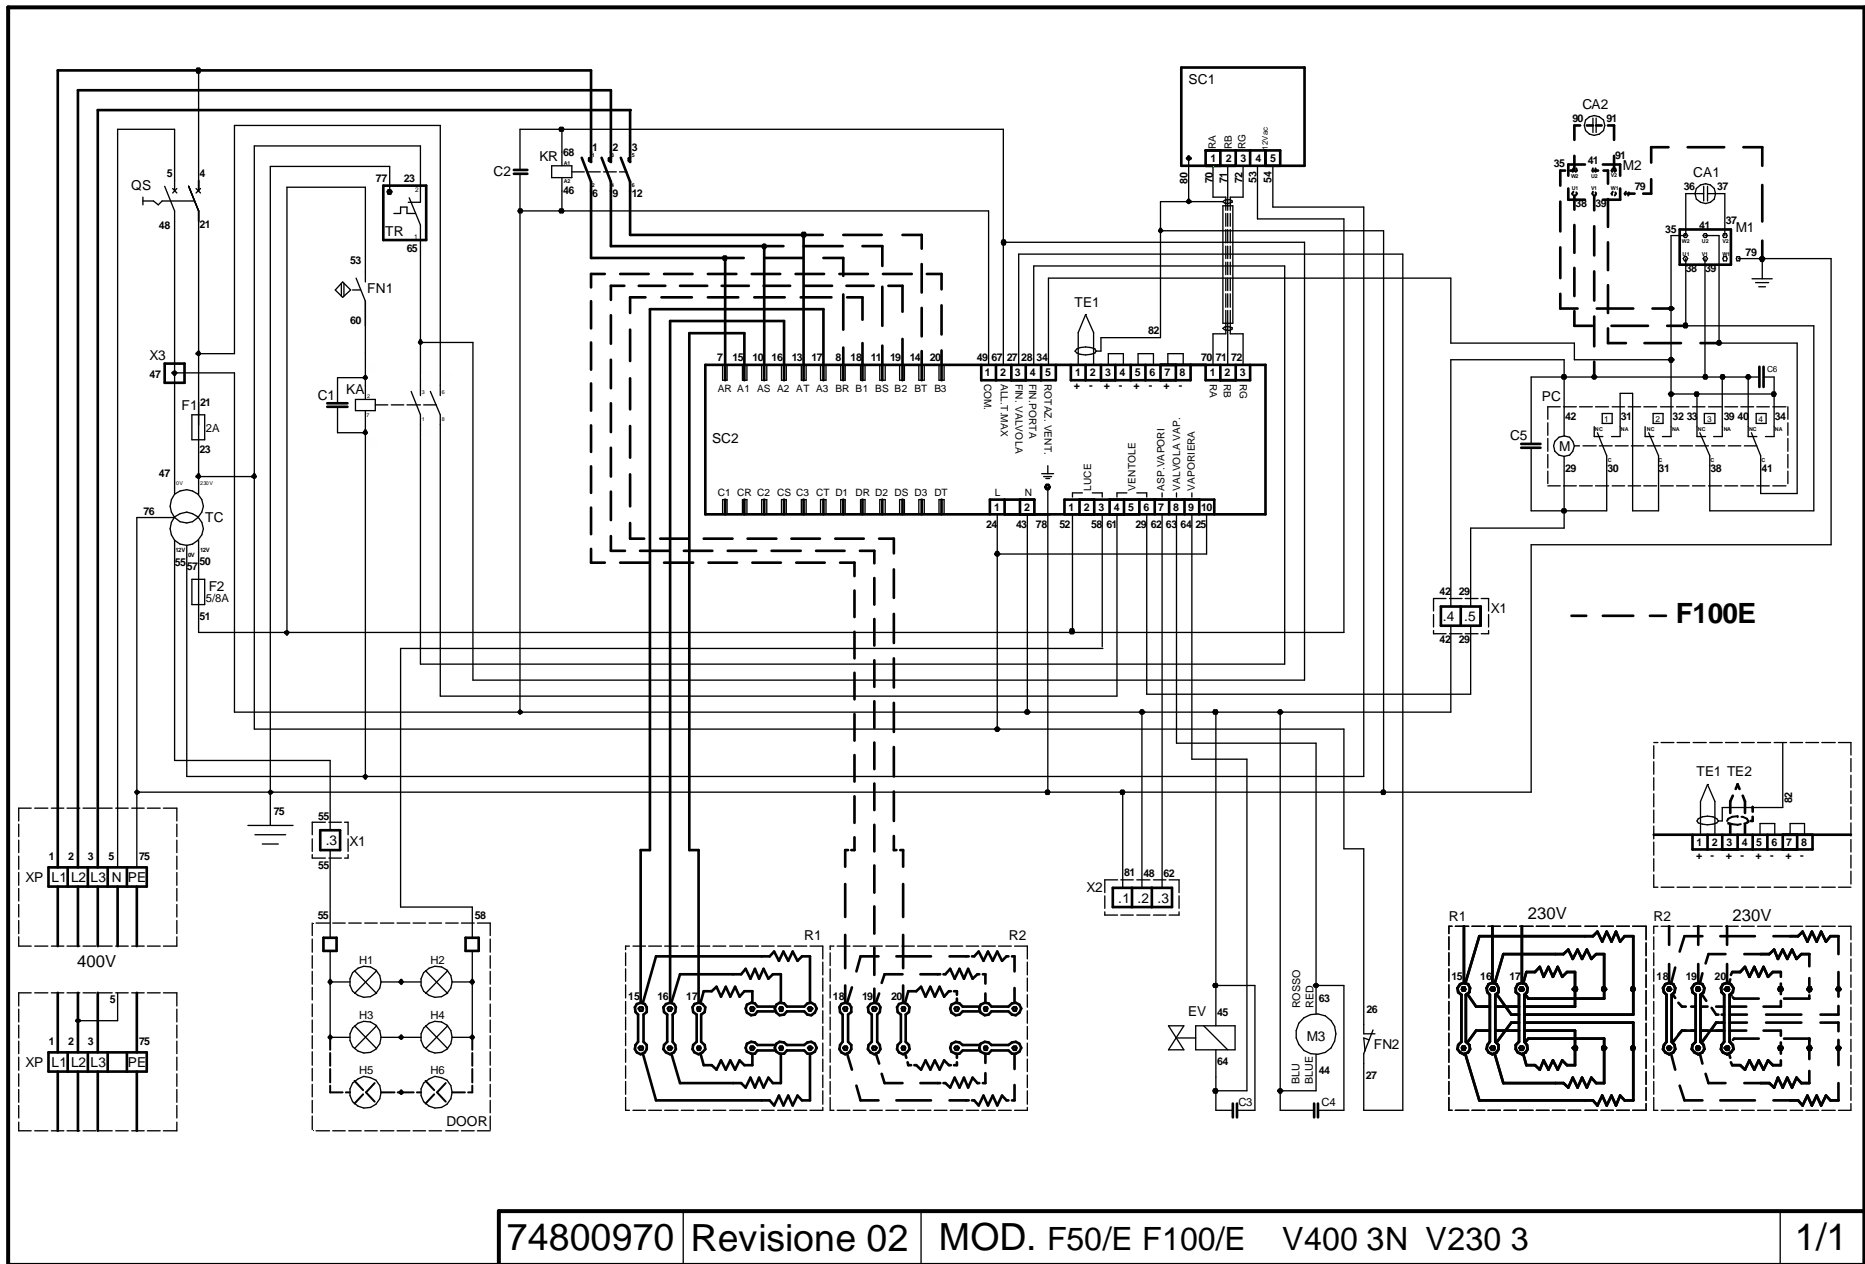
SC1
RA RB RG 12V dc
1 2 3 4 5
80 70 71 72 53 54

CA2
90 91
35 41 91 M2
38 39 79

CA1
36 37
35 41 37 M1
38 39 79

C2
KR 68 A1 A2 46
1 2 3
6 9 12

QS 5 4
48 21

77 23
TR
65

53
FN1
60

X3
47

F1 21
2A
23

47
0V 230V
76 TC
12V 0V 12V
55 57 50
F2
5/8A
51

C1 KA

TE1
82

7 15 10 16 13 17 8 18 11 19 14 20
AR A1 AS A2 AT A3 BR B1 BS B2 BT B3
49 67 27 28 34
1 2 3 4 5
COM. ALL. T.MAX FIN. VALVOLA FIN.PORTA ROTAZ. VENT.
1 2 3 4 5 6 7 8
+ - + - + - + -
70 71 72
1 2 3
RA RB RG

SC2

C1 CR C2 CS C3 CT D1 DR D2 DS D3 DT

L N
1 2
24 43 78

LUCE VENTOLE ASP.VAPORI VALVOLA VAP. VAPORIERA
1 2 3 4 5 6 7 8 9 10
52 58 61 29 62 63 64 25

PC
42 1 31 2 32 33 3 39 40 4 34
M
29 30 31 38 41
C5 C6

42 29
.4 .5 X1
42 29

F100E

TE1 TE2
82
1 2 3 4 5 6 7 8
+ - + - + - + -

75

55
.3 X1
55

XP L1 L2 L3 N PE
1 2 3 5 75
400V

XP L1 L2 L3 PE
5
1 2 3 75

55 58
H1 H2
H3 H4
H5 H6
DOOR

R1
15 16 17

R2
18 19 20

X2
81 48 62
.1 .2 .3

EV
45
64
C3

ROSSO RED
63
M3
BLU BLUE
44
C4

26
FN2
27

R1 230V
15 16 17

R2 230V
18 19 20

74800970 Revisione 02 MOD. F50/E F100/E V400 3N V230 3 1/1